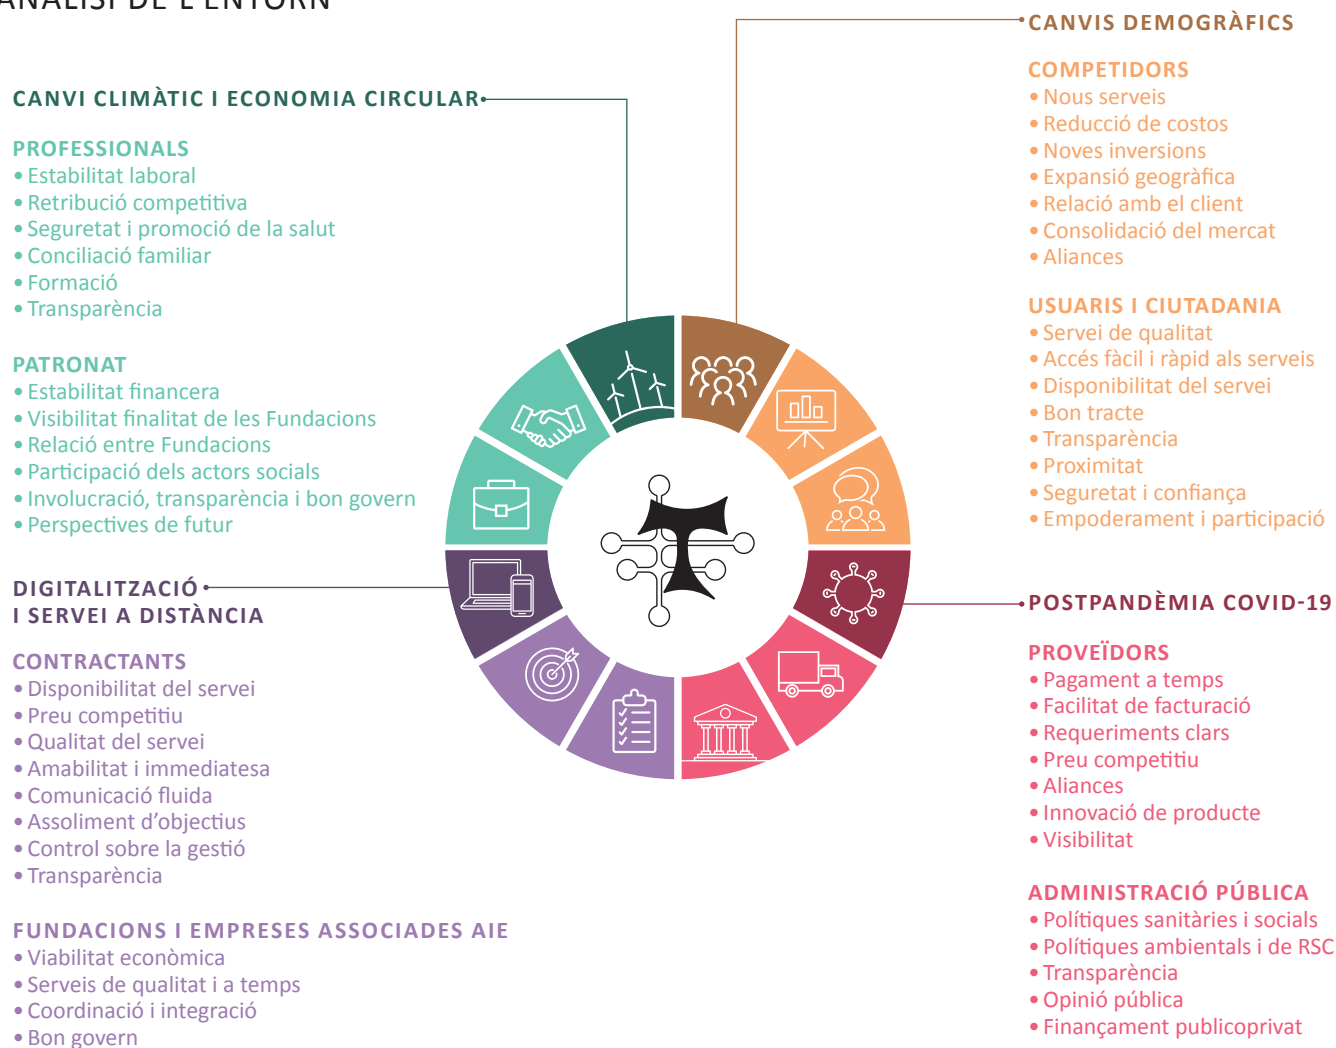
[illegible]

CANVI CLIMÀTIC I ECONOMIA CIRCULAR

PROFESSIONALS
• Estabilitat laboral
• Retribució competitiva
• Seguretat i promoció de la salut
• Conciliació familiar
• Formació
• Transparència

PATRONAT
• Estabilitat financera
• Visibilitat finalitat de les Fundacions
• Relació entre Fundacions
• Participació dels actors socials
• Involucració, transparència i bon govern
• Perspectives de futur

DIGITALITZACIÓ I SERVEI A DISTÀNCIA

CONTRACTANTS
• Disponibilitat del servei
• Preu competitiu
• Qualitat del servei
• Amabilitat i immediatesa
• Comunicació fluida
• Assoliment d'objectius
• Control sobre la gestió
• Transparència

FUNDACIONS I EMPRESES ASSOCIADES AIE
• Viabilitat econòmica
• Serveis de qualitat i a temps
• Coordinació i integració
• Bon govern

CANVIS DEMOGRÀFICS

COMPETIDORS
• Nous serveis
• Reducció de costos
• Noves inversions
• Expansió geogràfica
• Relació amb el client
• Consolidació del mercat
• Aliances

USUARIS I CIUTADANIA
• Servei de qualitat
• Accés fàcil i ràpid als serveis
• Disponibilitat del servei
• Bon tracte
• Transparència
• Proximitat
• Seguretat i confiança
• Empoderament i participació

POSTPANDÈMIA COVID-19

PROVEÏDORS
• Pagament a temps
• Facilitat de facturació
• Requeriments clars
• Preu competitiu
• Aliances
• Innovació de producte
• Visibilitat

ADMINISTRACIÓ PÚBLICA
• Polítiques sanitàries i socials
• Polítiques ambientals i de RSC
• Transparència
• Opinió pública
• Finançament publicoprivat